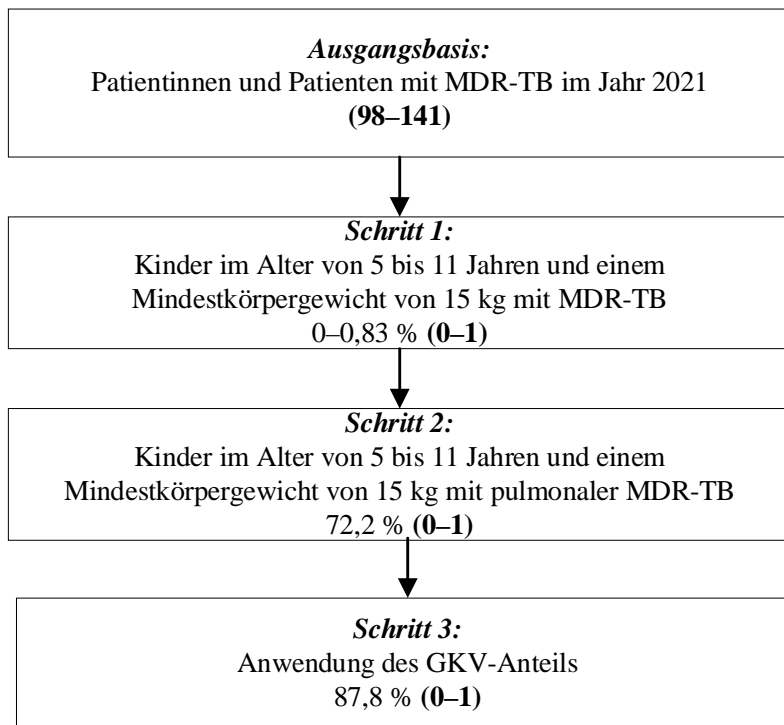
***Ausgangsbasis:***
Patientinnen und Patienten mit MDR-TB im Jahr 2021
**(98–141)**

***Schritt 1:***
Kinder im Alter von 5 bis 11 Jahren und einem Mindestkörpergewicht von 15 kg mit MDR-TB
0–0,83 % **(0–1)**

***Schritt 2:***
Kinder im Alter von 5 bis 11 Jahren und einem Mindestkörpergewicht von 15 kg mit pulmonaler MDR-TB
72,2 % **(0–1)**

***Schritt 3:***
Anwendung des GKV-Anteils
87,8 % **(0–1)**